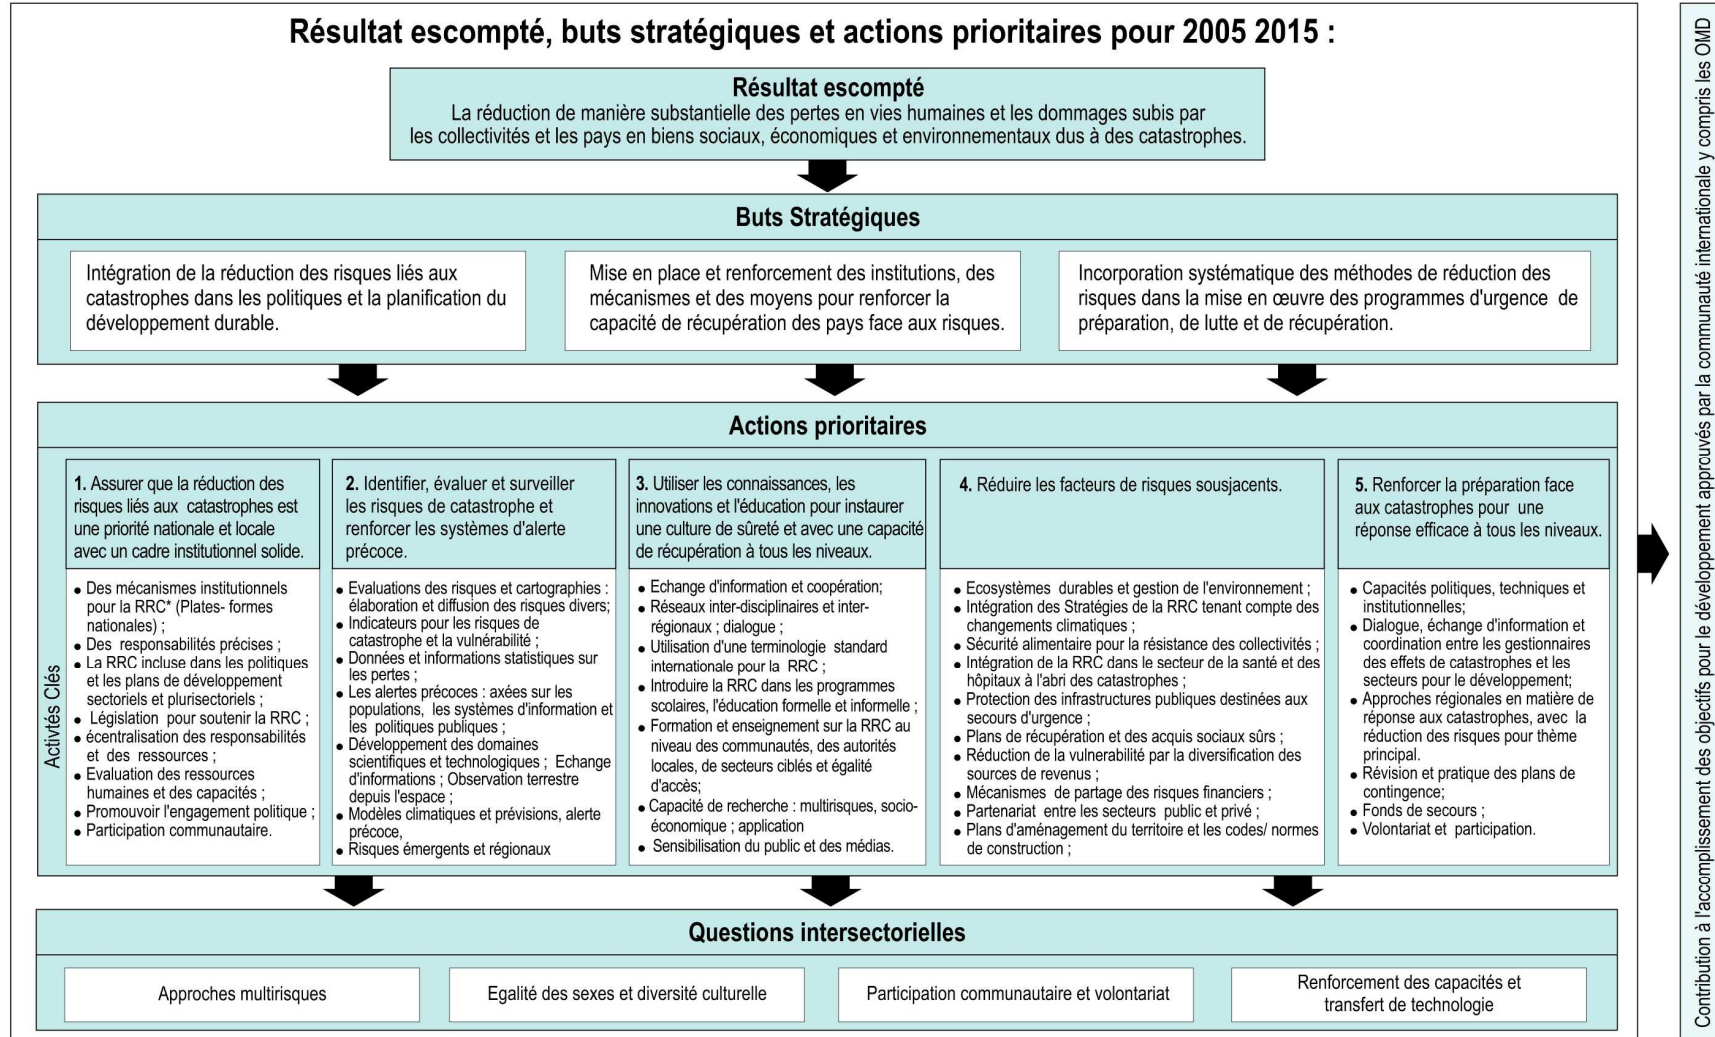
Résultat escompté, buts stratégiques et actions prioritaires pour 2005 2015 :

Résultat escompté
La réduction de manière substantielle des pertes en vies humaines et les dommages subis par les collectivités et les pays en biens sociaux, économiques et environnementaux dus à des catastrophes.

Buts Stratégiques

Intégration de la réduction des risques liés aux catastrophes dans les politiques et la planification du développement durable.

Mise en place et renforcement des institutions, des mécanismes et des moyens pour renforcer la capacité de récupération des pays face aux risques.

Incorporation systématique des méthodes de réduction des risques dans la mise en œuvre des programmes d'urgence de préparation, de lutte et de récupération.

Actions prioritaires

Activités Clés

1. Assurer que la réduction des risques liés aux catastrophes est une priorité nationale et locale avec un cadre institutionnel solide.

• Des mécanismes institutionnels pour la RRC* (Plates- formes nationales) ;
• Des responsabilités précises ;
• La RRC incluse dans les politiques et les plans de développement sectoriels et plurisectoriels ;
• Législation pour soutenir la RRC ;
• écentralisation des responsabilités et des ressources ;
• Evaluation des ressources humaines et des capacités ;
• Promouvoir l'engagement politique ;
• Participation communautaire.

2. Identifier, évaluer et surveiller les risques de catastrophe et renforcer les systèmes d'alerte précoce.

• Evaluations des risques et cartographies : élaboration et diffusion des risques divers;
• Indicateurs pour les risques de catastrophe et la vulnérabilité ;
• Données et informations statistiques sur les pertes ;
• Les alertes précoces : axées sur les populations, les systèmes d'information et les politiques publiques ;
• Développement des domaines scientifiques et technologiques ; Echange d'informations ; Observation terrestre depuis l'espace ;
• Modèles climatiques et prévisions, alerte précoce,
• Risques émergents et régionaux

3. Utiliser les connaissances, les innovations et l'éducation pour instaurer une culture de sûreté et avec une capacité de récupération à tous les niveaux.

• Echange d'information et coopération;
• Réseaux inter-disciplinaires et inter-régionaux ; dialogue ;
• Utilisation d'une terminologie standard internationale pour la RRC ;
• Introduire la RRC dans les programmes scolaires, l'éducation formelle et informelle ;
• Formation et enseignement sur la RRC au niveau des communautés, des autorités locales, de secteurs ciblés et égalité d'accès;
• Capacité de recherche : multirisques, socio-économique ; application
• Sensibilisation du public et des médias.

4. Réduire les facteurs de risques sousjacents.

• Ecosystèmes durables et gestion de l'environnement ;
• Intégration des Stratégies de la RRC tenant compte des changements climatiques ;
• Sécurité alimentaire pour la résistance des collectivités ;
• Intégration de la RRC dans le secteur de la santé et des hôpitaux à l'abri des catastrophes ;
• Protection des infrastructures publiques destinées aux secours d'urgence ;
• Plans de récupération et des acquis sociaux sûrs ;
• Réduction de la vulnerabilité par la diversification des sources de revenus ;
• Mécanismes de partage des risques financiers ;
• Partenariat entre les secteurs public et privé ;
• Plans d'aménagement du territoire et les codes/ normes de construction ;

5. Renforcer la préparation face aux catastrophes pour une réponse efficace à tous les niveaux.

• Capacités politiques, techniques et institutionnelles;
• Dialogue, échange d'information et coordination entre les gestionnaires des effets de catastrophes et les secteurs pour le développement;
• Approches régionales en matière de réponse aux catastrophes, avec la réduction des risques pour thème principal.
• Révision et pratique des plans de contingence;
• Fonds de secours ;
• Volontariat et participation.

Questions intersectorielles

Approches multirisques

Egalité des sexes et diversité culturelle

Participation communautaire et volontariat

Renforcement des capacités et transfert de technologie

Contribution à l'accomplissement des objectifs pour le développement approuvés par la communauté internationale y compris les OMD